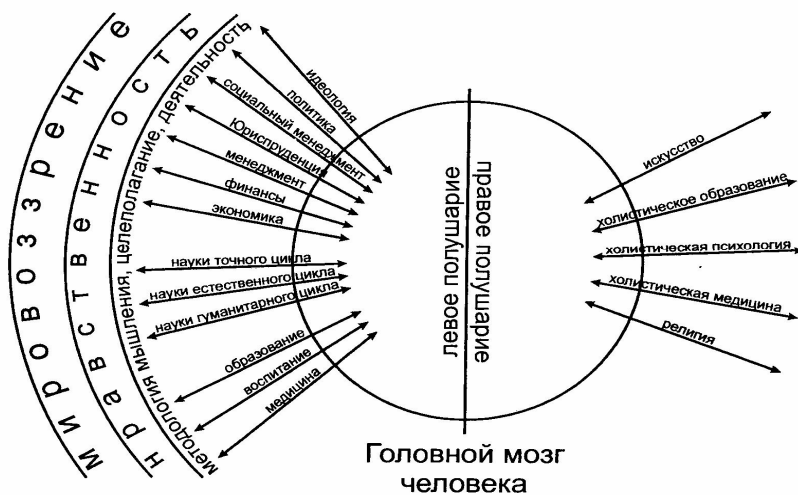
мировоззрение
нравственность
методология мышления, целеполагание, деятельность
идеология
политика
социальный менеджмент
Юриспруденция
менеджмент
финансы
экономика
науки точного цикла
науки естественного цикла
науки гуманитарного цикла
образование
воспитание
медицина
левое полушарие
правое полушарие
искусство
холистическое образование
холистическая психология
холистическая медицина
религия
Головной мозг человека